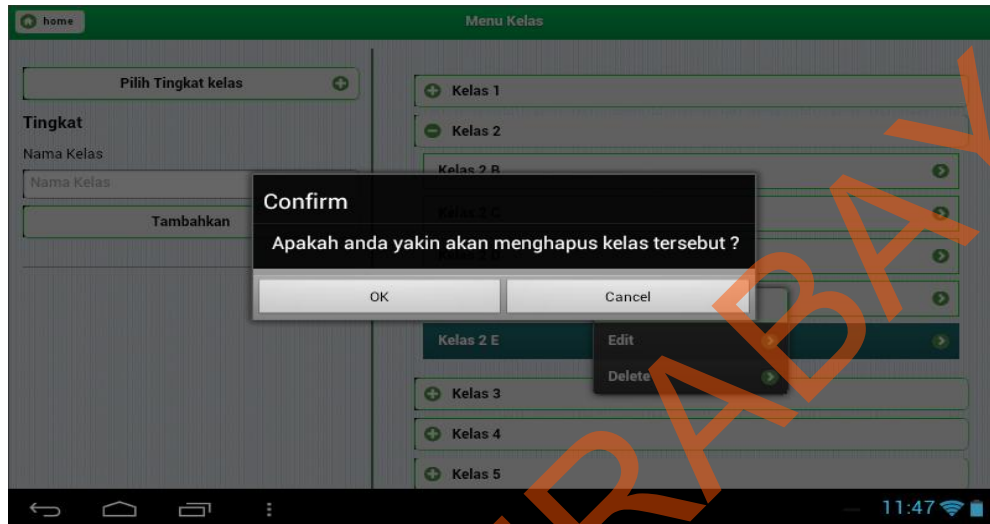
home

Menu Kelas

Pilih Tingkat kelas

Tingkat

Nama Kelas

Nama Kelas

Tambahkan

Kelas 1

Kelas 2

Kelas 2 B

Kelas 2 C

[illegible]

Kelas 2 E

Edit

Delete

Kelas 3

Kelas 4

Kelas 5

Confirm

Apakah anda yakin akan menghapus kelas tersebut ?

OK

Cancel

11:47

RABAYA